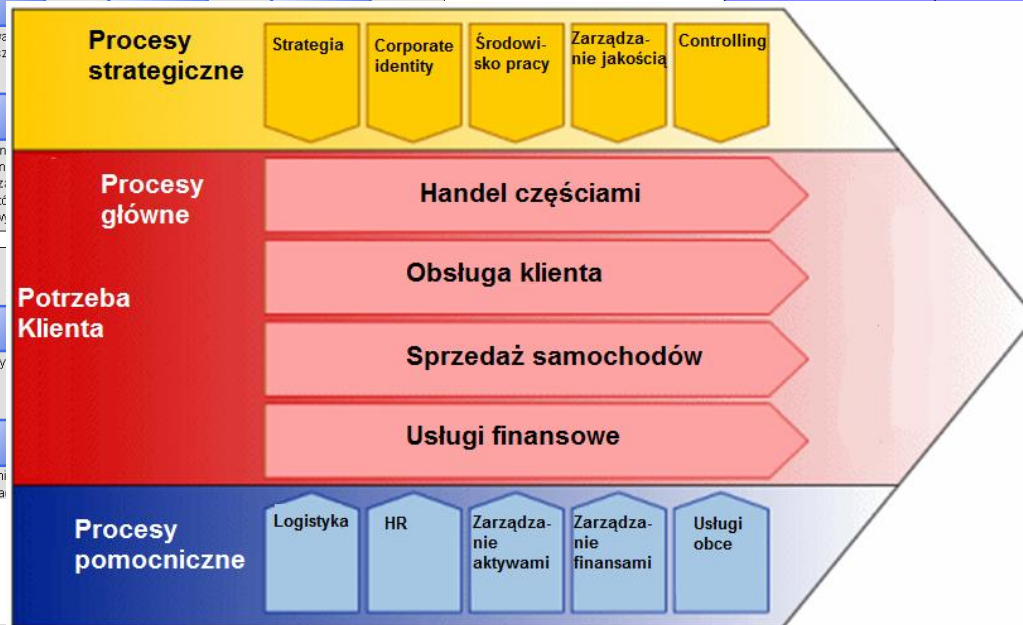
Procesy strategiczne

Strategia

Corporate identity

Środowisko pracy

Zarządzanie jakością

Controlling

Procesy główne

Potrzeba Klienta

Handel częściami

Obsługa klienta

Sprzedaż samochodów

Usługi finansowe

Procesy pomocniczne

Logistyka

HR

Zarządzanie aktywami

Zarządzanie finansami

Usługi obce